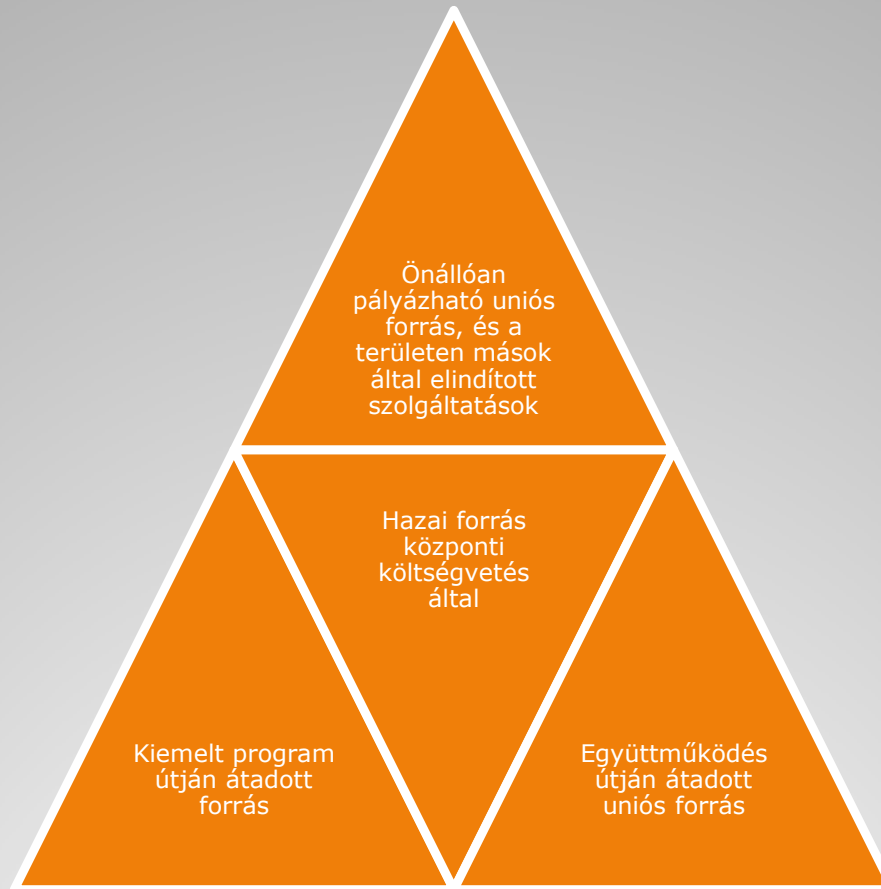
Önállóan pályázható uniós forrás, és a területen mások által elindított szolgáltatások

Hazai forrás központi költségvetés által

Kiemelt program útján átadott forrás

Együttműködés útján átadott uniós forrás